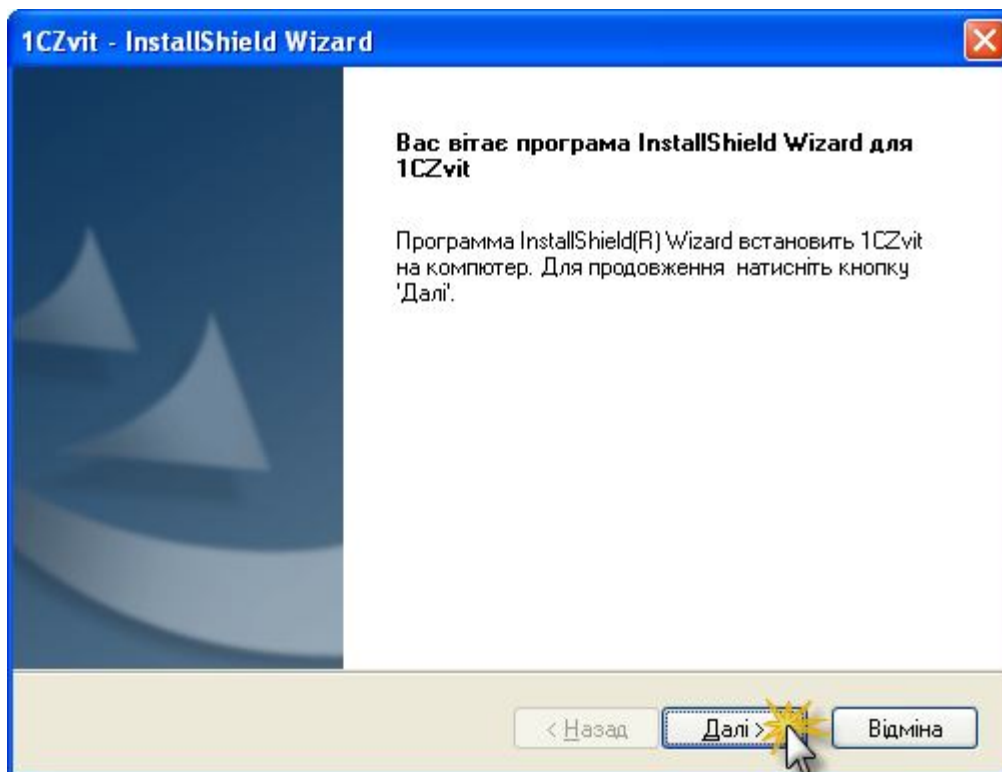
1CZvit - InstallShield Wizard

Вас вітає програма InstallShield Wizard для 1CZvit

Программа InstallShield(R) Wizard встановить 1CZvit на компютер. Для продовження натисніть кнопку 'Далі'.

< Назад

Далі >

Відміна